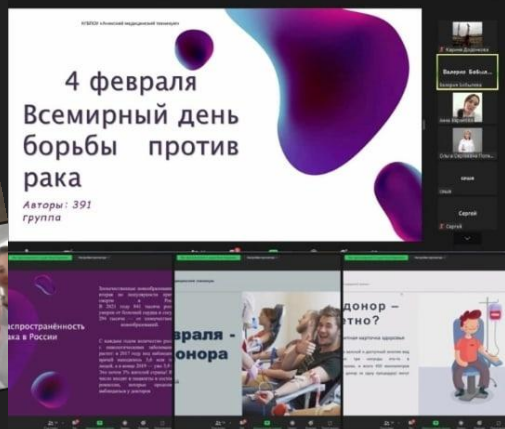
КГБПОУ «Ачинский медицинский техникум»

4 февраля
Всемирный день
борьбы против
рака

Авторы: 391
группа

Карина Додонова

Валерия Бобыл...
Валерия Бобылева

Анна Харченко

Ольга Сергеевна Поля...

ольга

наша

Сергей
Сергей

Распространённость
рака в России

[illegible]

евраля -
онора

донор –
тно?

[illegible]